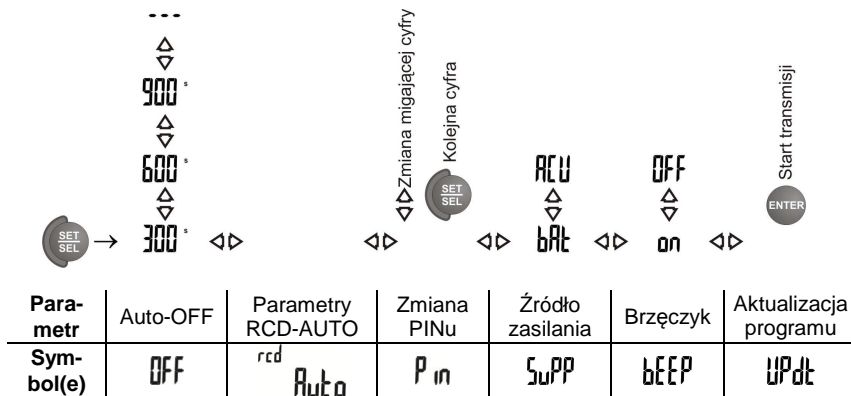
---
900 s
600 s
SET SEL → 300 s

Zmiana migającej cyfry

SET SEL Kolejna cyfra

ACU
bAt

OFF
on

ENTER Start transmisji

| Parametr | Auto-OFF | Parametry RCD-AUTO | Zmiana PINu | Źródło zasilania | Brzęczyk | Aktualizacja programu |
|---|---|---|---|---|---|---|
| Symbol(e) | OFF | rcd Auto | Pin | SuPP | bEEP | UPdt |